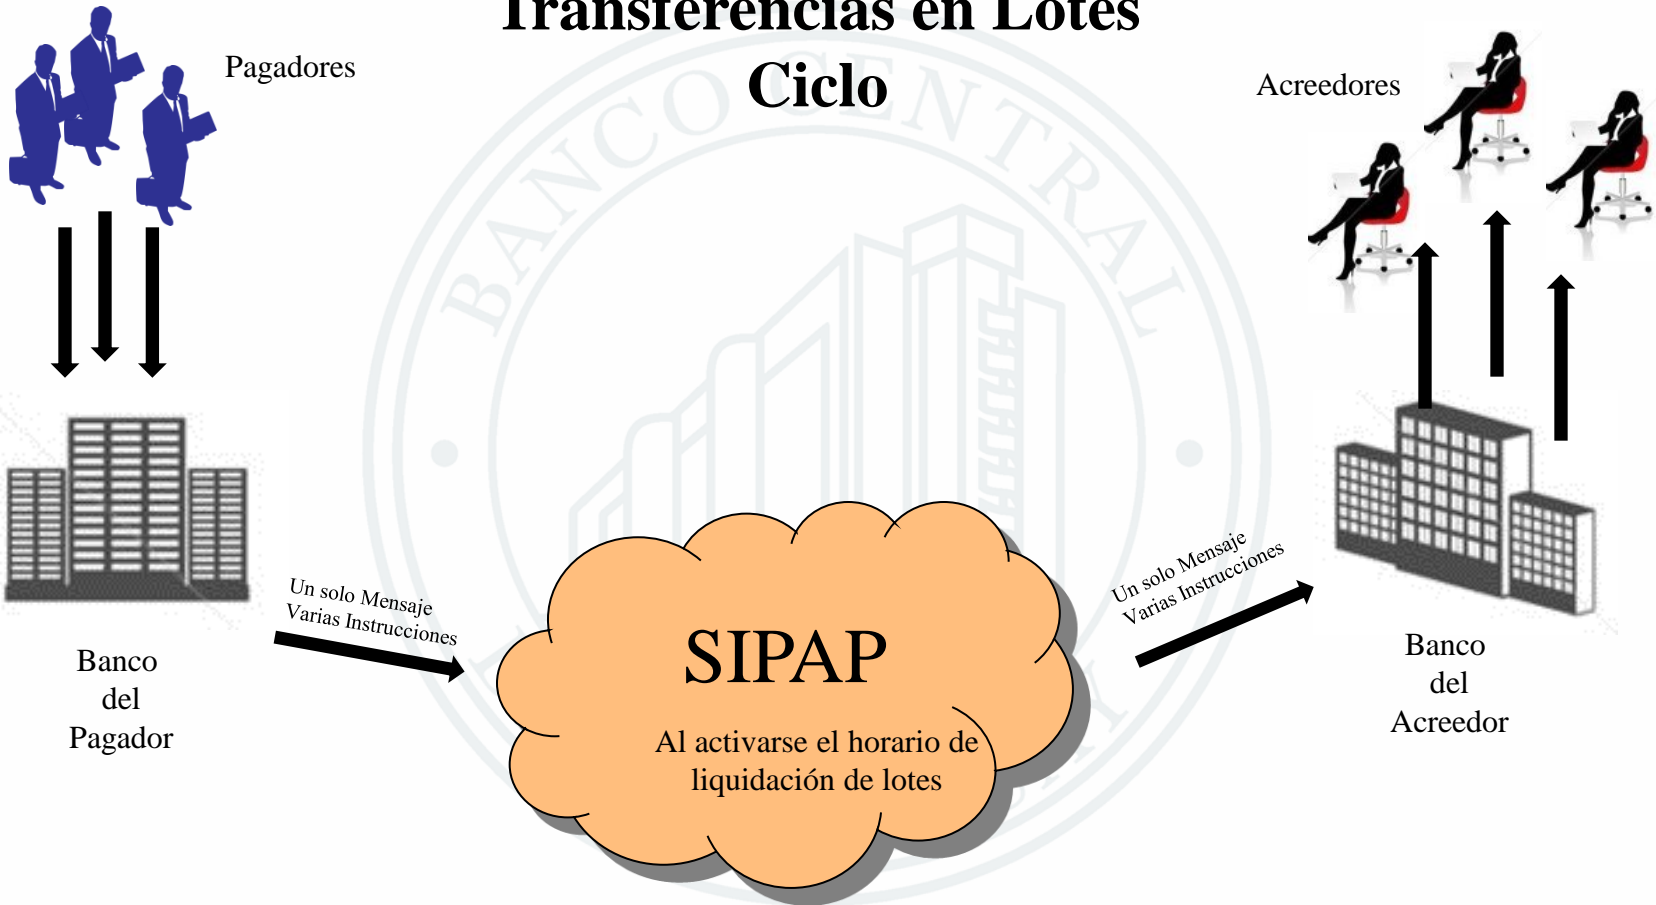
Transferencias en Lotes
Ciclo

Pagadores

Acreedores

BANCO CENTRAL

Banco del Pagador

Un solo Mensaje
Varias Instrucciones

SIPAP

Al activarse el horario de liquidación de lotes

Un solo Mensaje
Varias Instrucciones

Banco del Acreedor